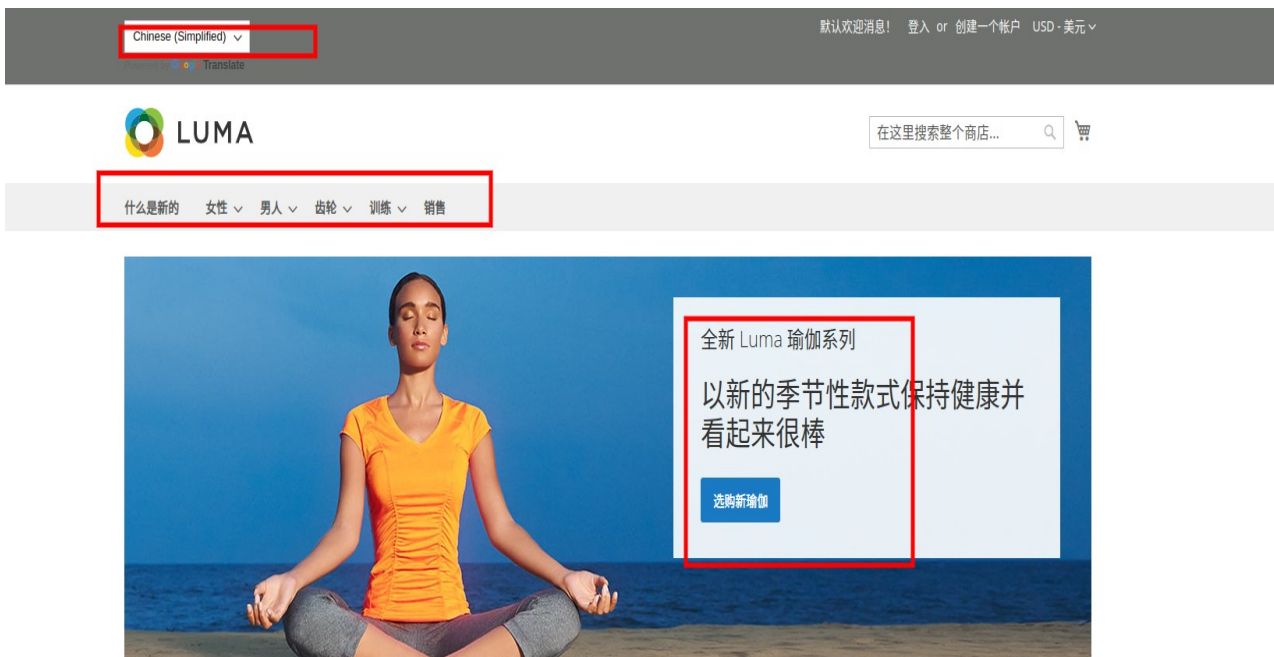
Chinese (Simplified)
Powered by Google Translate

默认欢迎消息! 登入 or 创建一个帐户 USD - 美元

LUMA

在这里搜索整个商店...

什么是新的 女性 男人 齿轮 训练 销售

全新 Luma 瑜伽系列

以新的季节性款式保持健康并看起来很棒

选购新瑜伽